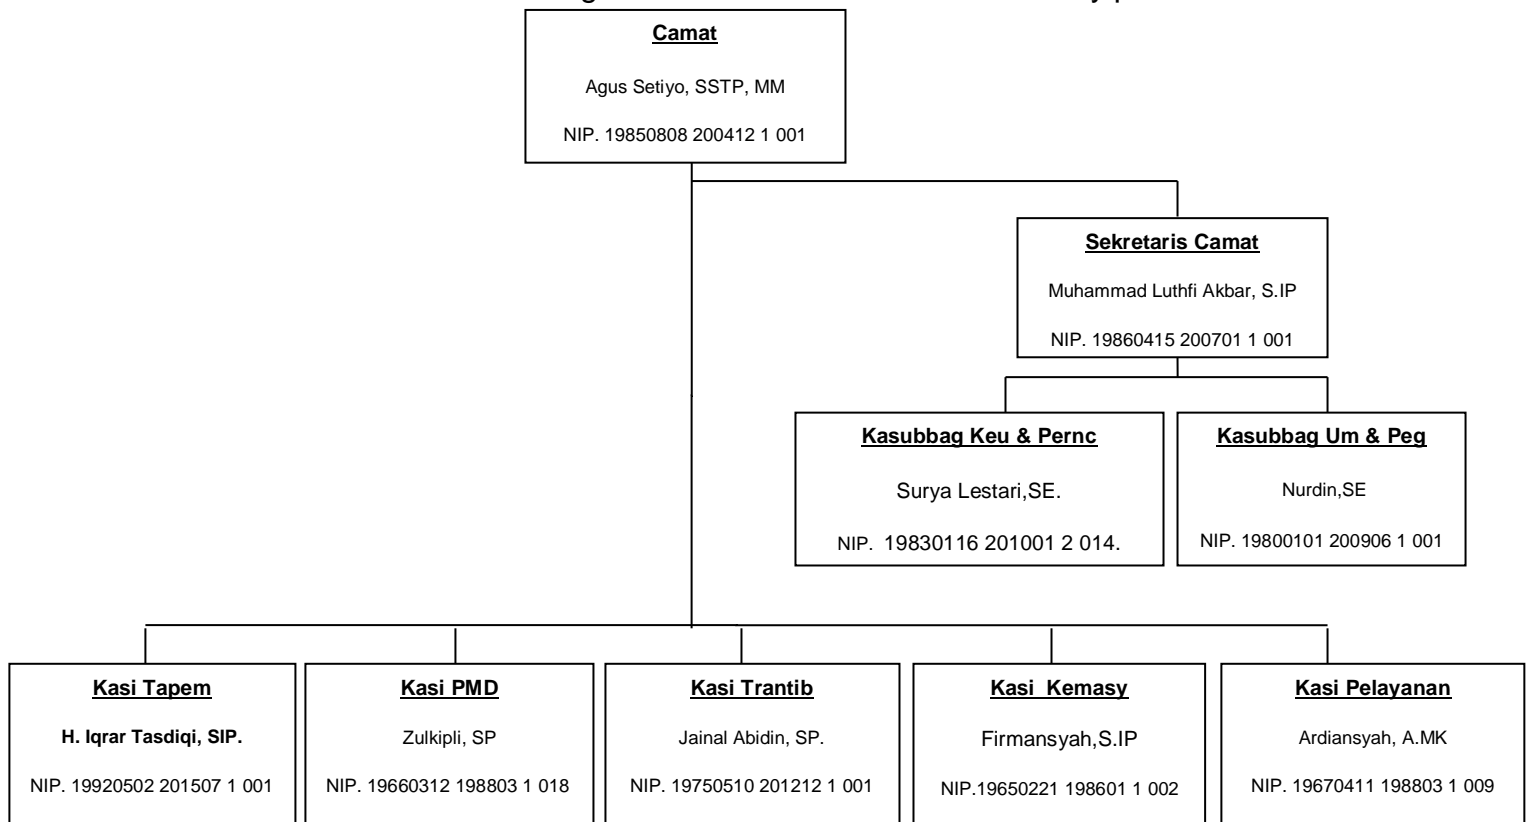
Camat

Agus Setiyo, SSTP, MM

NIP. 19850808 200412 1 001

Sekretaris Camat

Muhammad Luthfi Akbar, S.IP

NIP. 19860415 200701 1 001

Kasubbag Keu & Pernc

Surya Lestari,SE.

NIP. 19830116 201001 2 014.

Kasubbag Um & Peg

Nurdin,SE

NIP. 19800101 200906 1 001

Kasi Tapem

H. Iqrar Tasdiqi, SIP.

NIP. 19920502 201507 1 001

Kasi PMD

Zulkipli, SP

NIP. 19660312 198803 1 018

Kasi Trantib

Jainal Abidin, SP.

NIP. 19750510 201212 1 001

Kasi Kemasy

Firmansyah,S.IP

NIP.19650221 198601 1 002

Kasi Pelayanan

Ardiansyah, A.MK

NIP. 19670411 198803 1 009